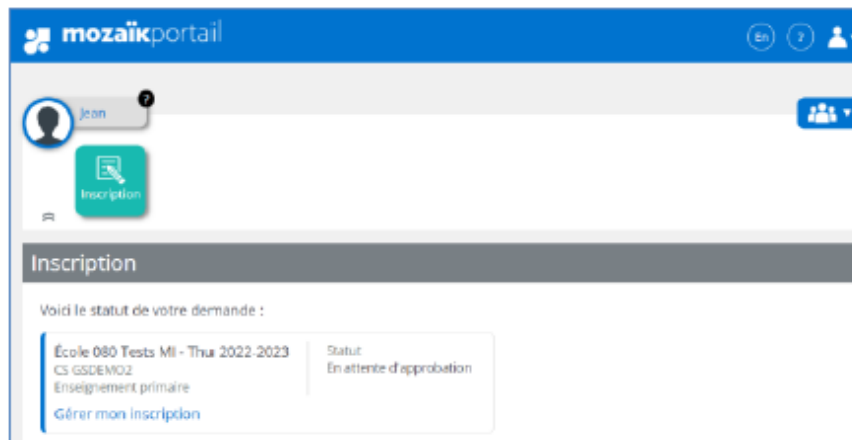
mozaïkportail

En ?

Jean

Inscription

Inscription

Voici le statut de votre demande :

École 080 Tests MI - Thui 2022-2023
CS GSDEMO2
Enseignement primaire
Gérer mon inscription

Statut
En attente d'approbation